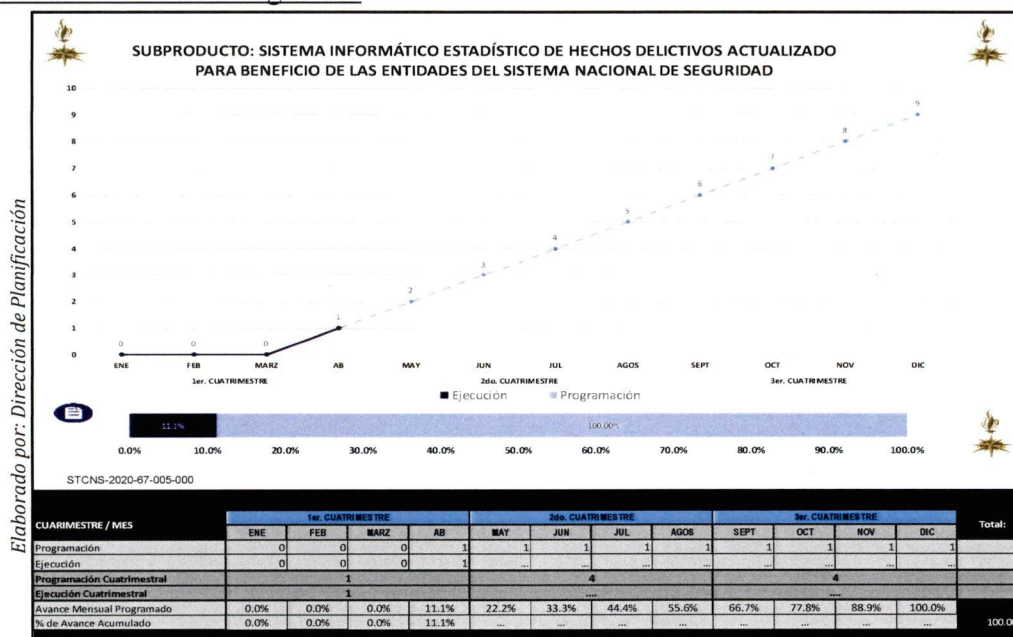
Elaborado por: Dirección de Planificación

SUBPRODUCTO: SISTEMA INFORMÁTICO ESTADÍSTICO DE HECHOS DELICTIVOS ACTUALIZADO PARA BENEFICIO DE LAS ENTIDADES DEL SISTEMA NACIONAL DE SEGURIDAD

10
9
8
7
6
5
4
3
2
1
0

0 0 0 1 2 3 4 5 6 7 8 9

ENE FEB MARZ AB MAY JUN JUL AGOS SEPT OCT NOV DIC

1er. CUATRIMESTRE
2do. CUATRIMESTRE
3er. CUATRIMESTRE

■ Ejecución ■ Programación

11.1%
100.00%

0.0% 10.0% 20.0% 30.0% 40.0% 50.0% 60.0% 70.0% 80.0% 90.0% 100.0%

STCNS-2020-67-005-000

| CUARIMESTRE / MES | 1er. CUATRIMESTRE | | | | 2do. CUATRIMESTRE | | | | 3er. CUATRIMESTRE | | | | Total: |
|---|---|---|---|---|---|---|---|---|---|---|---|---|---|
| | ENE | FEB | MARZ | AB | MAY | JUN | JUL | AGOS | SEPT | OCT | NOV | DIC | |
| Programación | 0 | 0 | 0 | 1 | 1 | 1 | 1 | 1 | 1 | 1 | 1 | 1 | |
| Ejecución | 0 | 0 | 0 | 1 | ... | ... | ... | ... | ... | ... | ... | ... | |
| Programación Cuatrimestral | 1 | | | | 4 | | | | 4 | | | | |
| Ejecución Cuatrimestral | 1 | | | | .... | | | | .... | | | | |
| Avance Mensual Programado | 0.0% | 0.0% | 0.0% | 11.1% | 22.2% | 33.3% | 44.4% | 55.6% | 66.7% | 77.8% | 88.9% | 100.0% | |
| % de Avance Acumulado | 0.0% | 0.0% | 0.0% | 11.1% | ... | ... | ... | ... | ... | ... | ... | ... | 100.0 |